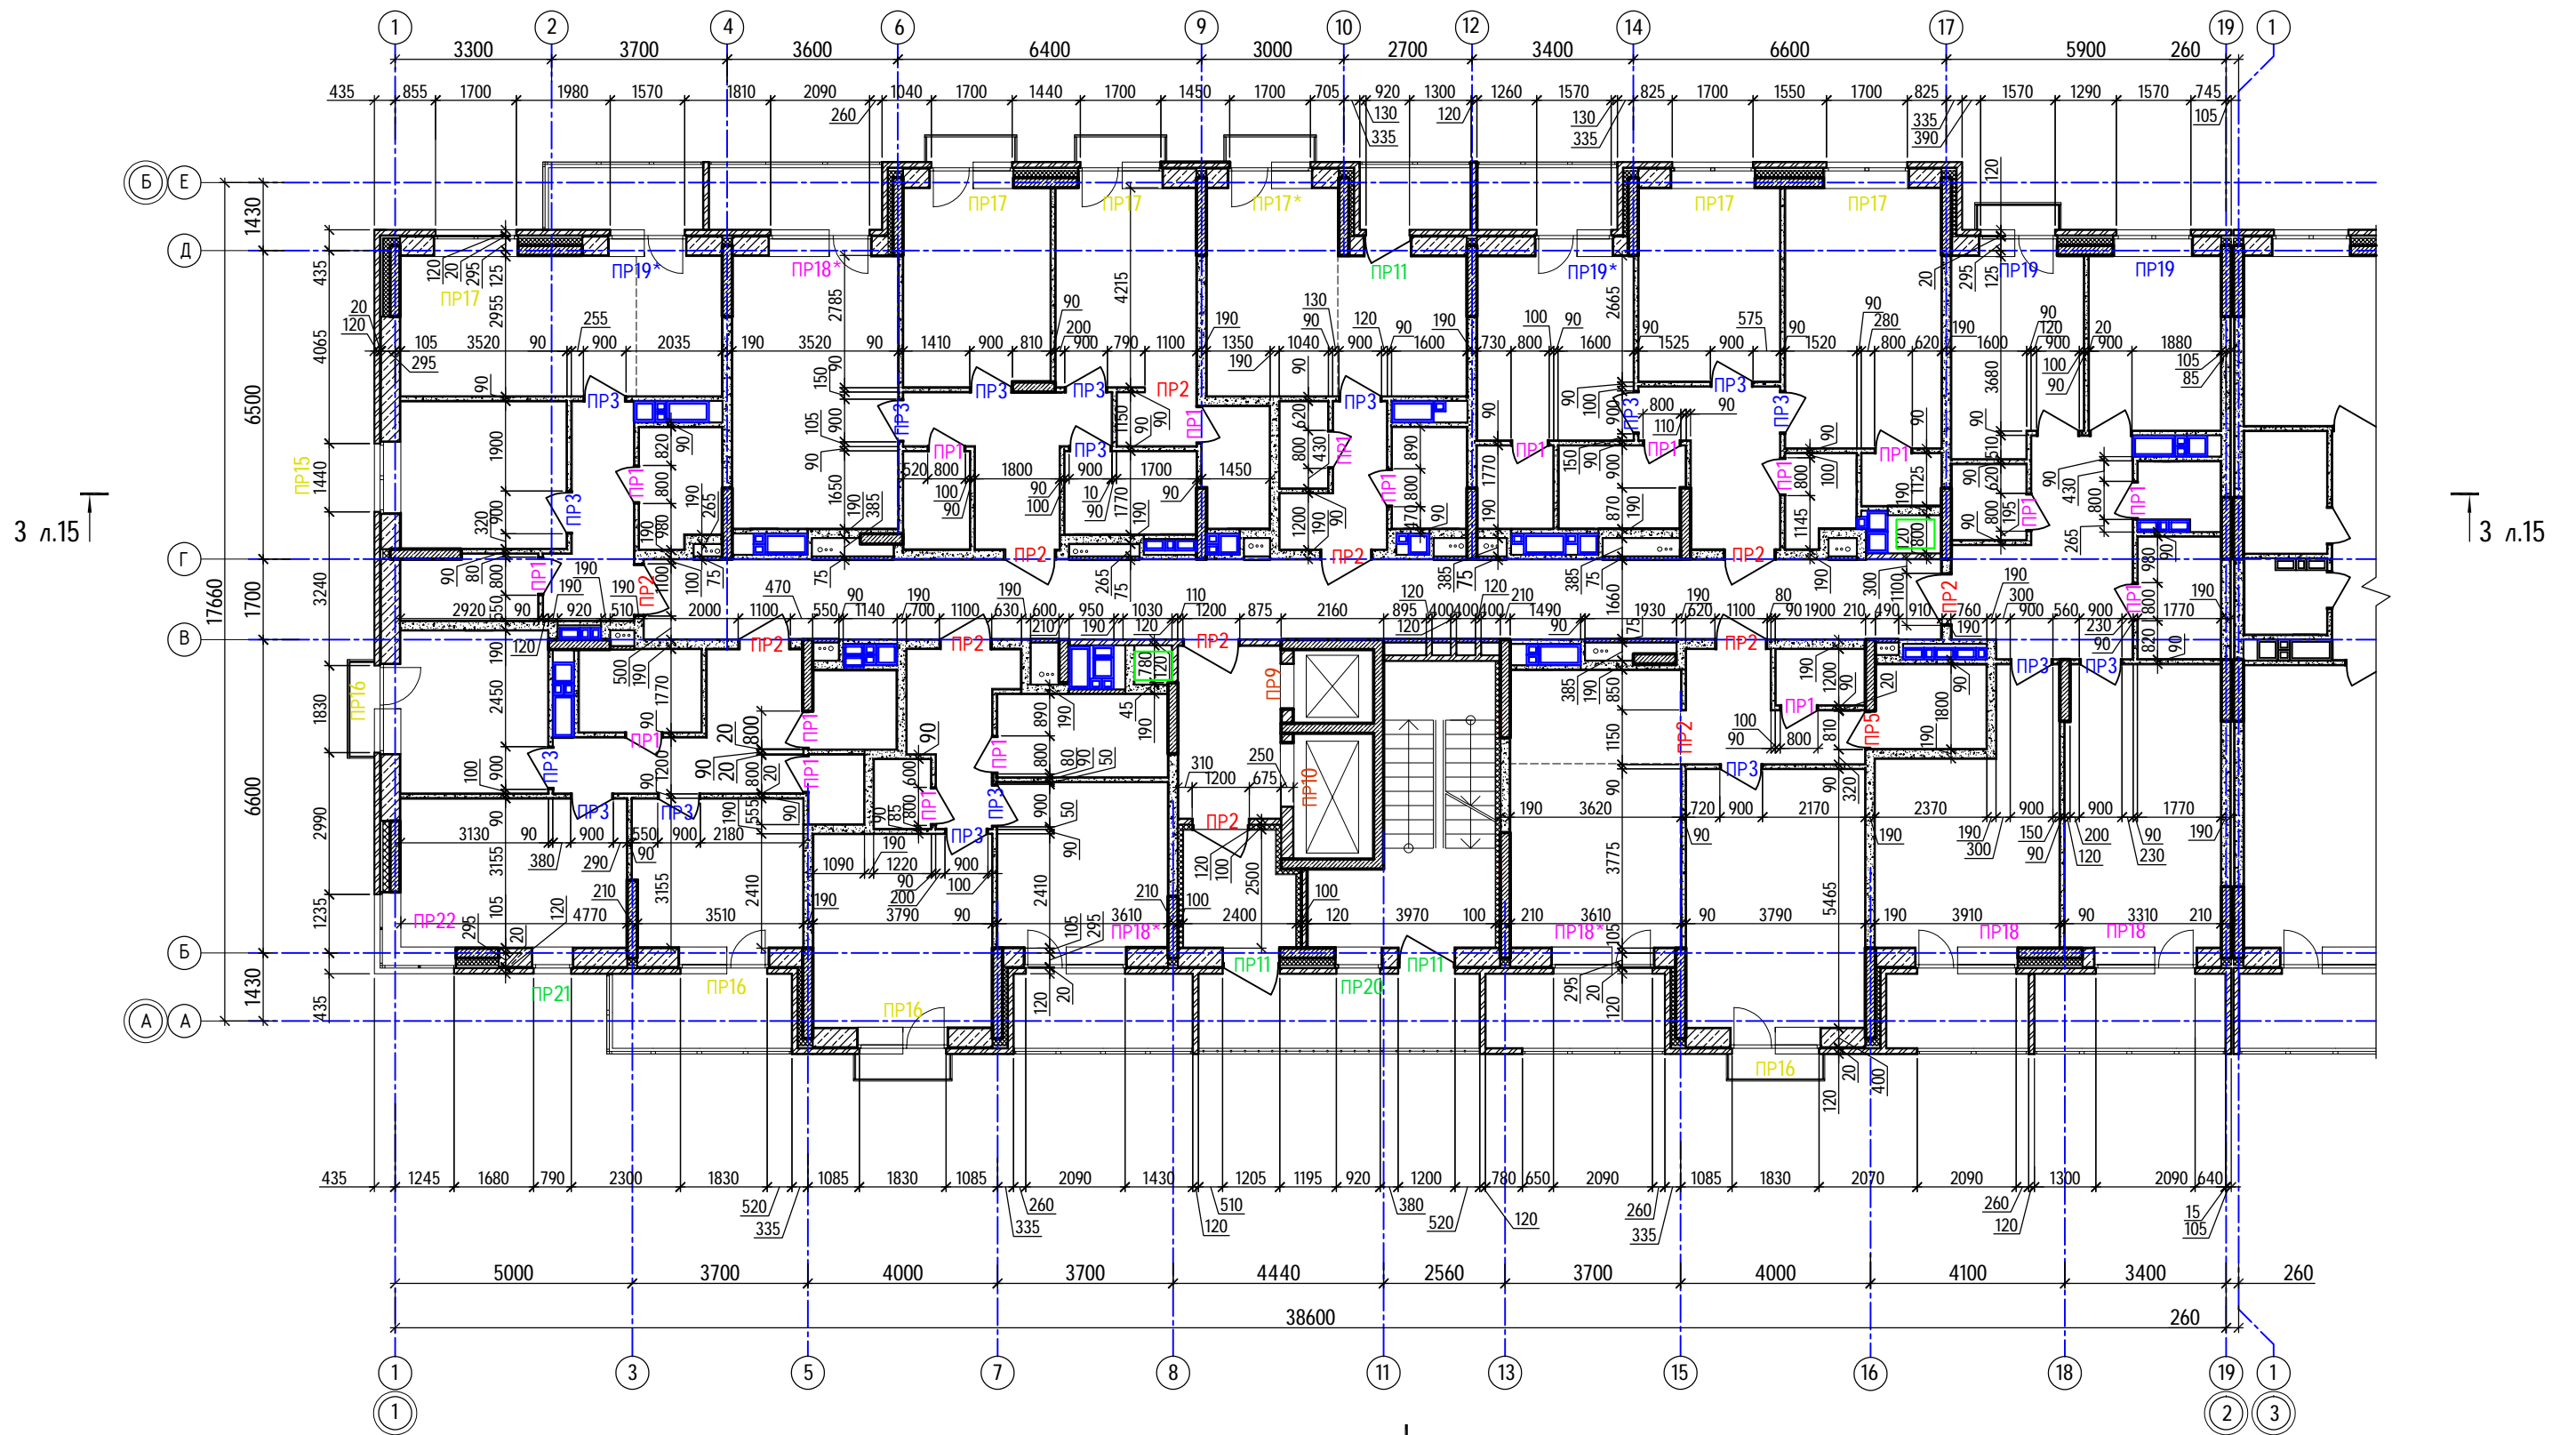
1 2 4 6 9 10 12 14 17 19 1

3300 3700 3600 6400 3000 2700 3400 6600 5900 260

435 855 1700 1980 1570 1810 2090 1040 1700 1440 1700 1450 1700 705 920 1300 1260 1570 825 1700 1550 1700 825 1570 1290 1570 745

260 130 335 120 130 335 335 390 105

Б Е
Д
Г
В
Б
А А

1430 6500 17660 1700 6600 1430

ПР17 ПР17 ПР17* ПР17 ПР17 ПР17
ПР19* ПР18* ПР11 ПР19* ПР19 ПР19
ПР3 ПР1 ПР2 ПР15 ПР16 ПР22 ПР21 ПР16 ПР16 ПР11 ПР20 ПР11 ПР18* ПР18* ПР18 ПР18 ПР16 ПР9 ПР10 ПР5

3 л.15
3 л.15

435 1245 1680 790 2300 1830 1085 1830 1085 2090 1430 1205 1195 920 1200 780 650 2090 1085 1830 2070 2090 1300 2090 640

520 335 260 335 510 120 380 520 120 260 335 260 120 15 105

5000 3700 4000 3700 4440 2560 3700 4000 4100 3400 260

38600 260

1 3 5 7 8 11 13 15 16 18 19 1

1 2 3